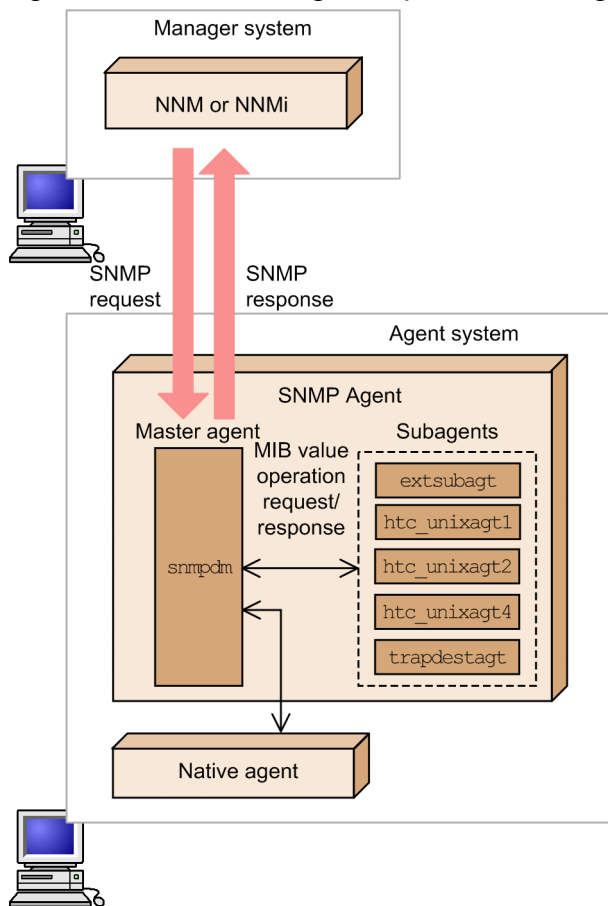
Manager system

NNM or NNMi

SNMP request

SNMP response

Agent system

SNMP Agent

Master agent

MIB value operation request/ response

Subagents

snmpdm

extsubagt

htc_unixagt1

htc_unixagt2

htc_unixagt4

trapdestagt

Native agent